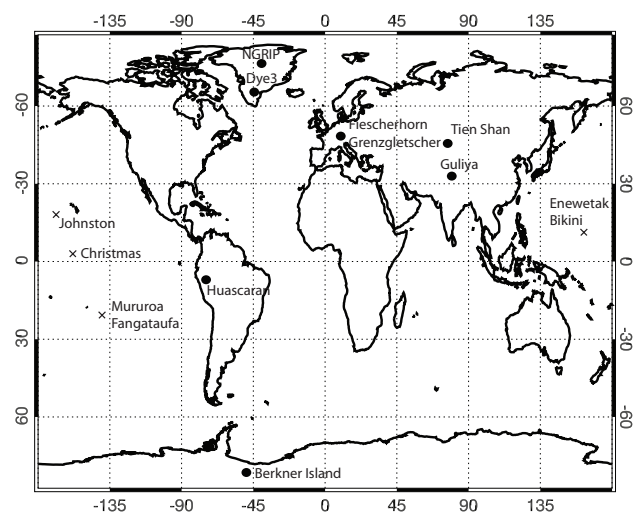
-135 -90 -45 0 45 90 135

NGRIP
Dye3
Fiescherhorn
Grenzgletscher
Tien Shan
Guliya
Johnston
Christmas
Enewetak
Bikini
Huascaran
Mururoa
Fangataufa
Berkner Island

-60
-30
0
30
60

60
30
0
-30
-60

-135 -90 -45 0 45 90 135